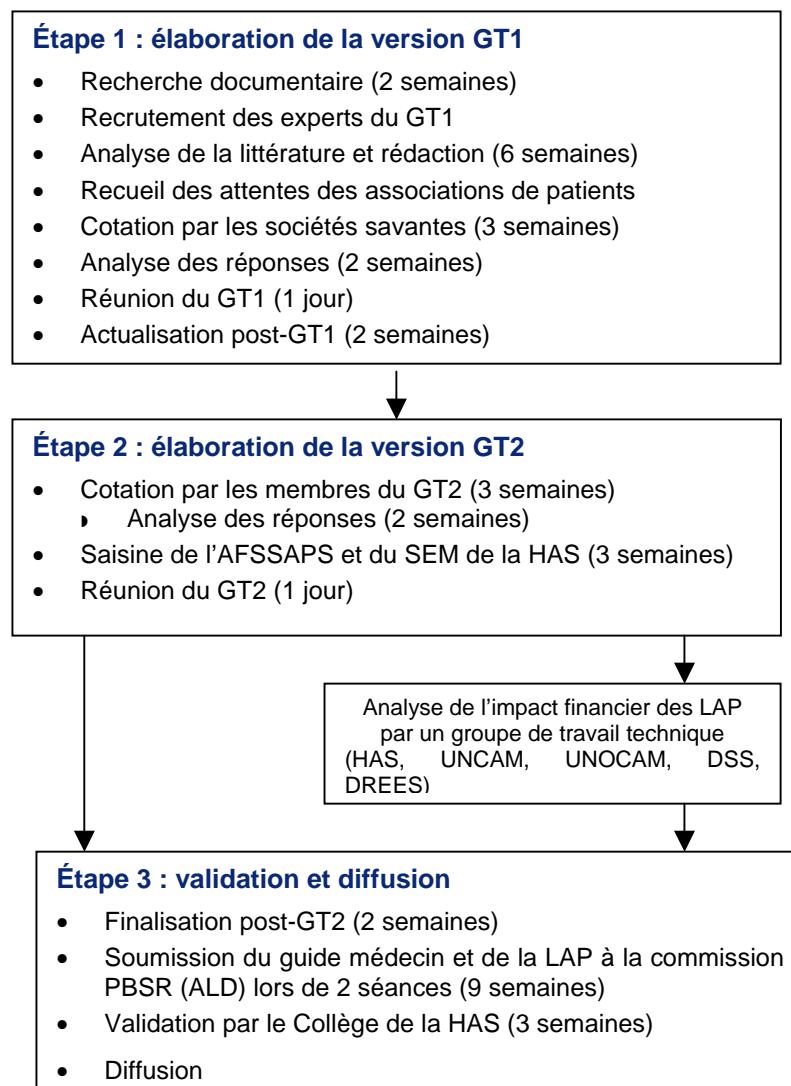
**Étape 1 : élaboration de la version GT1**

- Recherche documentaire (2 semaines)
- Recrutement des experts du GT1
- Analyse de la littérature et rédaction (6 semaines)
- Recueil des attentes des associations de patients
- Cotation par les sociétés savantes (3 semaines)
- Analyse des réponses (2 semaines)
- Réunion du GT1 (1 jour)
- Actualisation post-GT1 (2 semaines)

**Étape 2 : élaboration de la version GT2**

- Cotation par les membres du GT2 (3 semaines)
  - Analyse des réponses (2 semaines)
- Saisine de l'AFSSAPS et du SEM de la HAS (3 semaines)
- Réunion du GT2 (1 jour)

Analyse de l'impact financier des LAP par un groupe de travail technique (HAS, UNCAM, UNOCAM, DSS, DREES)

**Étape 3 : validation et diffusion**

- Finalisation post-GT2 (2 semaines)
- Soumission du guide médecin et de la LAP à la commission PBSR (ALD) lors de 2 séances (9 semaines)
- Validation par le Collège de la HAS (3 semaines)
- Diffusion